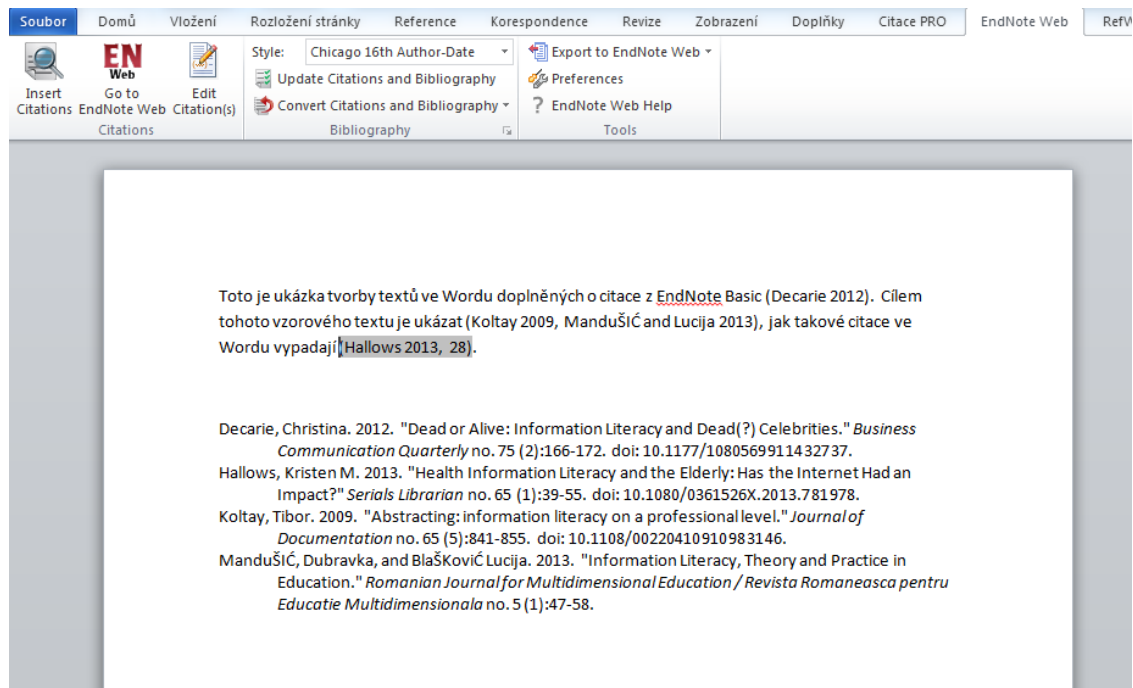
Soubor | Domů | Vložení | Rozložení stránky | Reference | Korespondence | Revize | Zobrazení | Doplňky | Citace PRO | EndNote Web | RefW

Insert Citations | EN Web Go to EndNote Web | Edit Citation(s)
Citations

Style: Chicago 16th Author-Date
Update Citations and Bibliography
Convert Citations and Bibliography
Bibliography

Export to EndNote Web
Preferences
? EndNote Web Help
Tools

Toto je ukázka tvorby textů ve Wordu doplněných o citace z EndNote Basic (Decarie 2012). Cílem tohoto vzorového textu je ukázat (Koltay 2009, ManduŠIĆ and Lucija 2013), jak takové citace ve Wordu vypadají (Hallows 2013, 28).

Decarie, Christina. 2012. "Dead or Alive: Information Literacy and Dead(?) Celebrities." *Business Communication Quarterly* no. 75 (2):166-172. doi: 10.1177/1080569911432737.
Hallows, Kristen M. 2013. "Health Information Literacy and the Elderly: Has the Internet Had an Impact?" *Serials Librarian* no. 65 (1):39-55. doi: 10.1080/0361526X.2013.781978.
Koltay, Tibor. 2009. "Abstracting: information literacy on a professional level." *Journal of Documentation* no. 65 (5):841-855. doi: 10.1108/00220410910983146.
ManduŠIĆ, Dubravka, and BlaŠKoviĆ Lucija. 2013. "Information Literacy, Theory and Practice in Education." *Romanian Journal for Multidimensional Education / Revista Romaneasca pentru Educatie Multidimensionala* no. 5 (1):47-58.